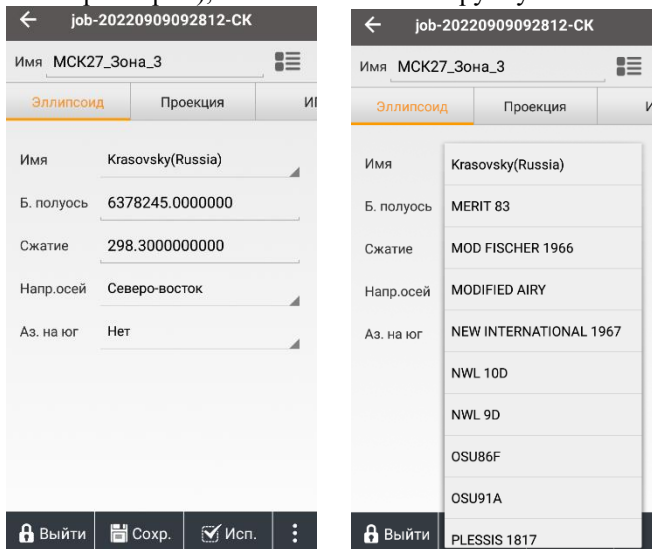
job-20220909092812-CK

Имя МСК27_Зона_3

Эллипсоид | Проекция | И

Имя Krasovsky(Russia)

Б. полуось 6378245.0000000

Сжатие 298.3000000000

Напр.осей Северо-восток

Аз. на юг Нет

Выйти | Сохр. | Исп.

job-20220909092812-CK

Имя МСК27_Зона_3

Эллипсоид | Проекция | И

Имя

Б. полуось

Сжатие

Напр.осей

Аз. на юг

Krasovsky(Russia)
MERIT 83
MOD FISCHER 1966
MODIFIED AIRY
NEW INTERNATIONAL 1967
NWL 10D
NWL 9D
OSU86F
OSU91A
PLESSIS 1817

Выйти